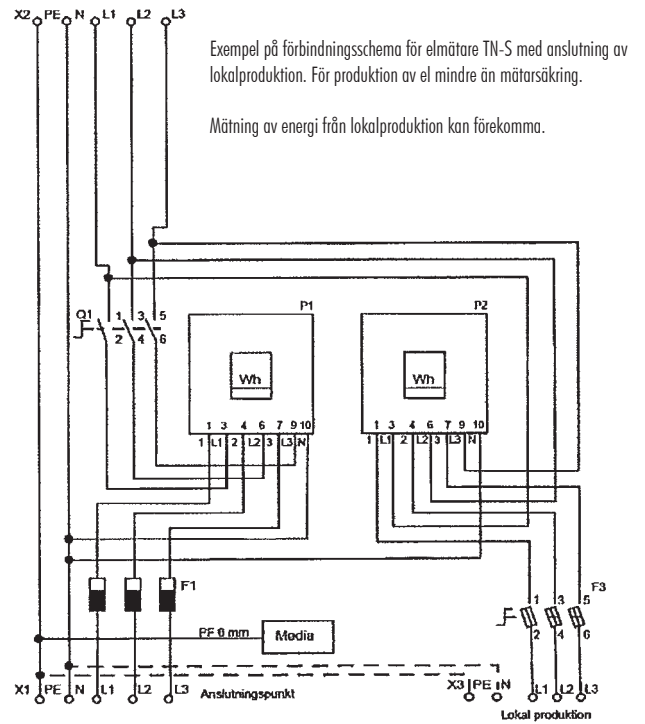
X2 PE N L1 L2 L3

Exempel på förbindningsschema för elmätare TN-S med anslutning av lokalproduktion. För produktion av el mindre än mätarsäkring.

Mätning av energi från lokalproduktion kan förekomma.

Q1 1 3 5 2 4 6

P1

Wh

1 3 4 6 7 9 10
1 L1 2 L2 3 L3 N

P2

Wh

1 3 4 6 7 9 10
1 L1 2 L2 3 L3 N

F1

F3
1 3 5
2 4 6

PE 0 mm

Media

X1 PE N L1 L2 L3 Anslutningspunkt

X3 PE N

L1 L2 L3
Lokal produktion